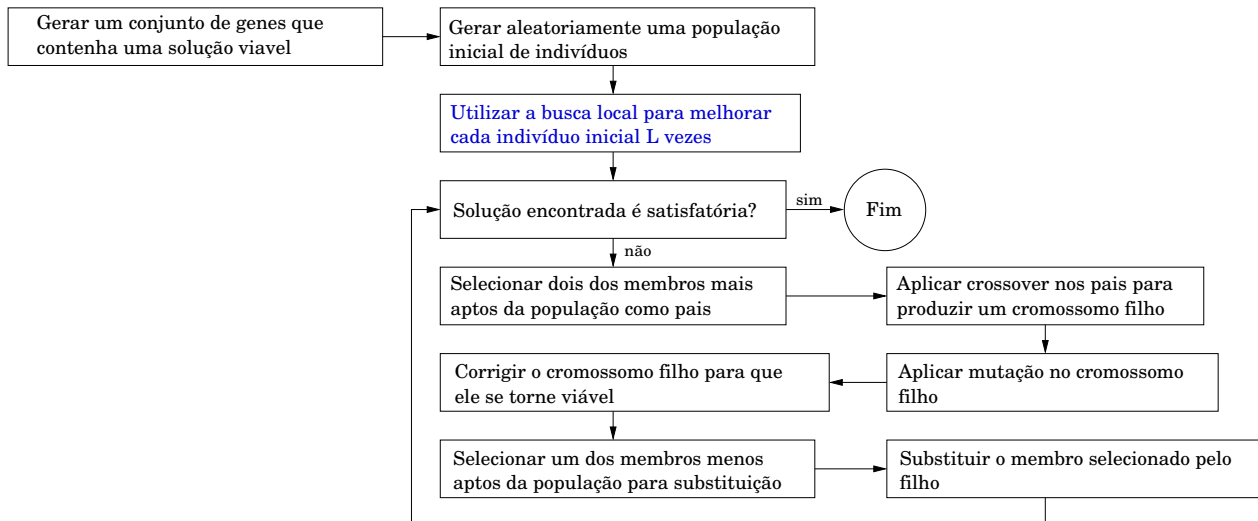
Gerar um conjunto de genes que contenha uma solução viavel

Gerar aleatoriamente uma população inicial de indivíduos

Utilizar a busca local para melhorar cada indivíduo inicial L vezes

Solução encontrada é satisfatória?

sim

Fim

não

Selecionar dois dos membros mais aptos da população como pais

Aplicar crossover nos pais para produzir um cromossomo filho

Corrigir o cromossomo filho para que ele se torne viável

Aplicar mutação no cromossomo filho

Selecionar um dos membros menos aptos da população para substituição

Substituir o membro selecionado pelo filho